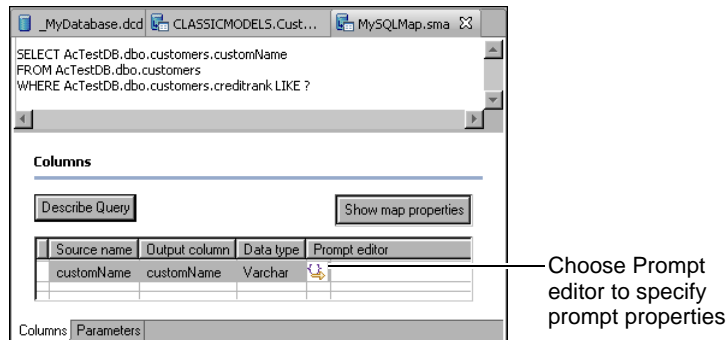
_MyDatabase.dcd CLASSICMODELS.Cust... MySQLMap.sma

SELECT AcTestDB.dbo.customers.customName
FROM AcTestDB.dbo.customers
WHERE AcTestDB.dbo.customers.creditrank LIKE ?

Columns

Describe Query

Show map properties

| Source name | Output column | Data type | Prompt editor |
|---|---|---|---|
| customName | customName | Varchar | |
| | | | |

Columns Parameters

Choose Prompt editor to specify prompt properties